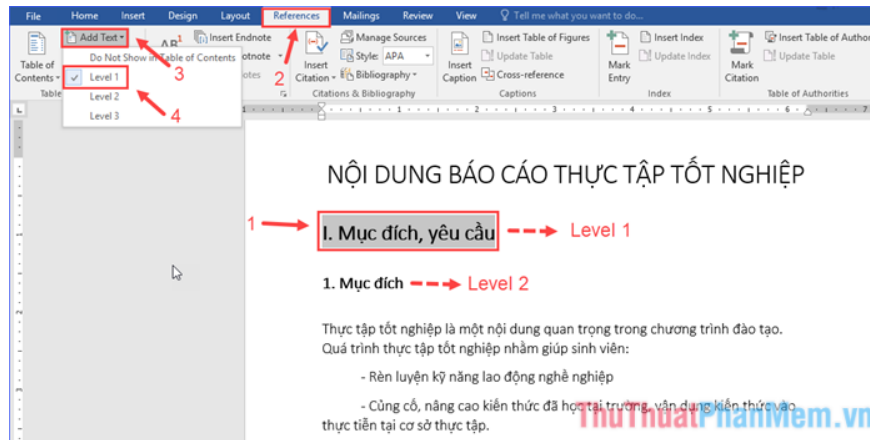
File Home Insert Design Layout References Mailings Review View Tell me what you want to do...

Add Text
Do Not Show in Table of Contents
Level 1
Level 2
Level 3

Table of Contents
Table

AB¹ Insert Endnote
Footnote
Notes

Insert Citation
Manage Sources
Style: APA
Bibliography
Citations & Bibliography

Insert Caption
Insert Table of Figures
Update Table
Cross-reference
Captions

Mark Entry
Insert Index
Update Index
Index

Mark Citation
Insert Table of Authorities
Update Table
Table of Authorities

1 2 3 4

NỘI DUNG BÁO CÁO THỰC TẬP TỐT NGHIỆP

I. Mục đích, yêu cầu Level 1

1. Mục đích Level 2

Thực tập tốt nghiệp là một nội dung quan trọng trong chương trình đào tạo. Quá trình thực tập tốt nghiệp nhằm giúp sinh viên:

- Rèn luyện kỹ năng lao động nghề nghiệp

- Củng cố, nâng cao kiến thức đã học tại trường, vận dụng kiến thức vào thực tiễn tại cơ sở thực tập.

ThuThuatPhanMem.vn